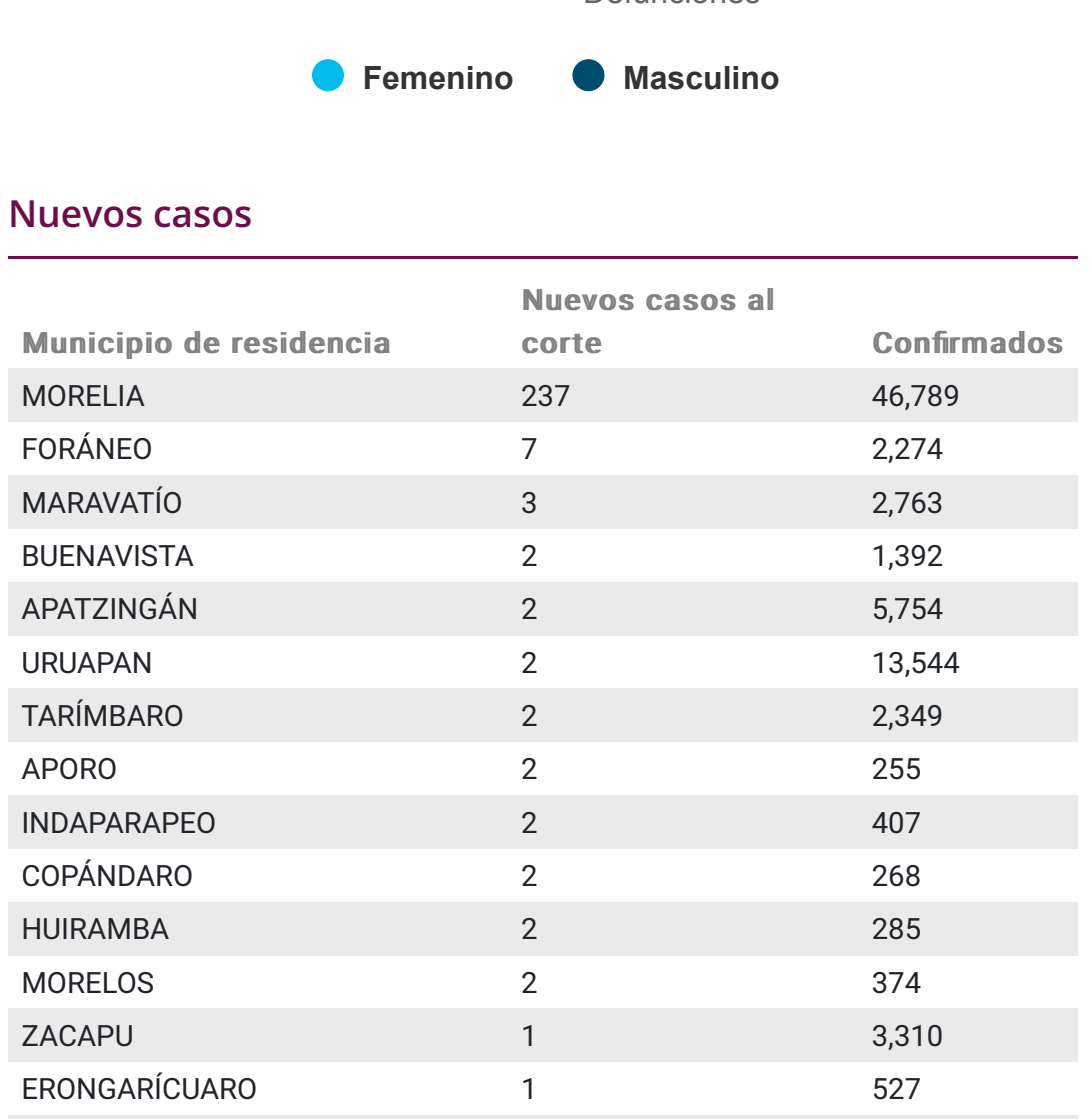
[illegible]

Femenino Masculino

Nuevos casos

| Municipio de residencia | Nuevos casos al corte | Confirmados |
|---|---|---|
| MORELIA | 237 | 46,789 |
| FORÁNEO | 7 | 2,274 |
| MARAVATÍO | 3 | 2,763 |
| BUENAVISTA | 2 | 1,392 |
| APATZINGÁN | 2 | 5,754 |
| URUAPAN | 2 | 13,544 |
| TARÍMBARO | 2 | 2,349 |
| APORO | 2 | 255 |
| INDAPARAPEO | 2 | 407 |
| COPÁNDARO | 2 | 268 |
| HUIRAMBA | 2 | 285 |
| MORELOS | 2 | 374 |
| ZACAPU | 1 | 3,310 |
| ERONGARÍCUARO | 1 | 527 |